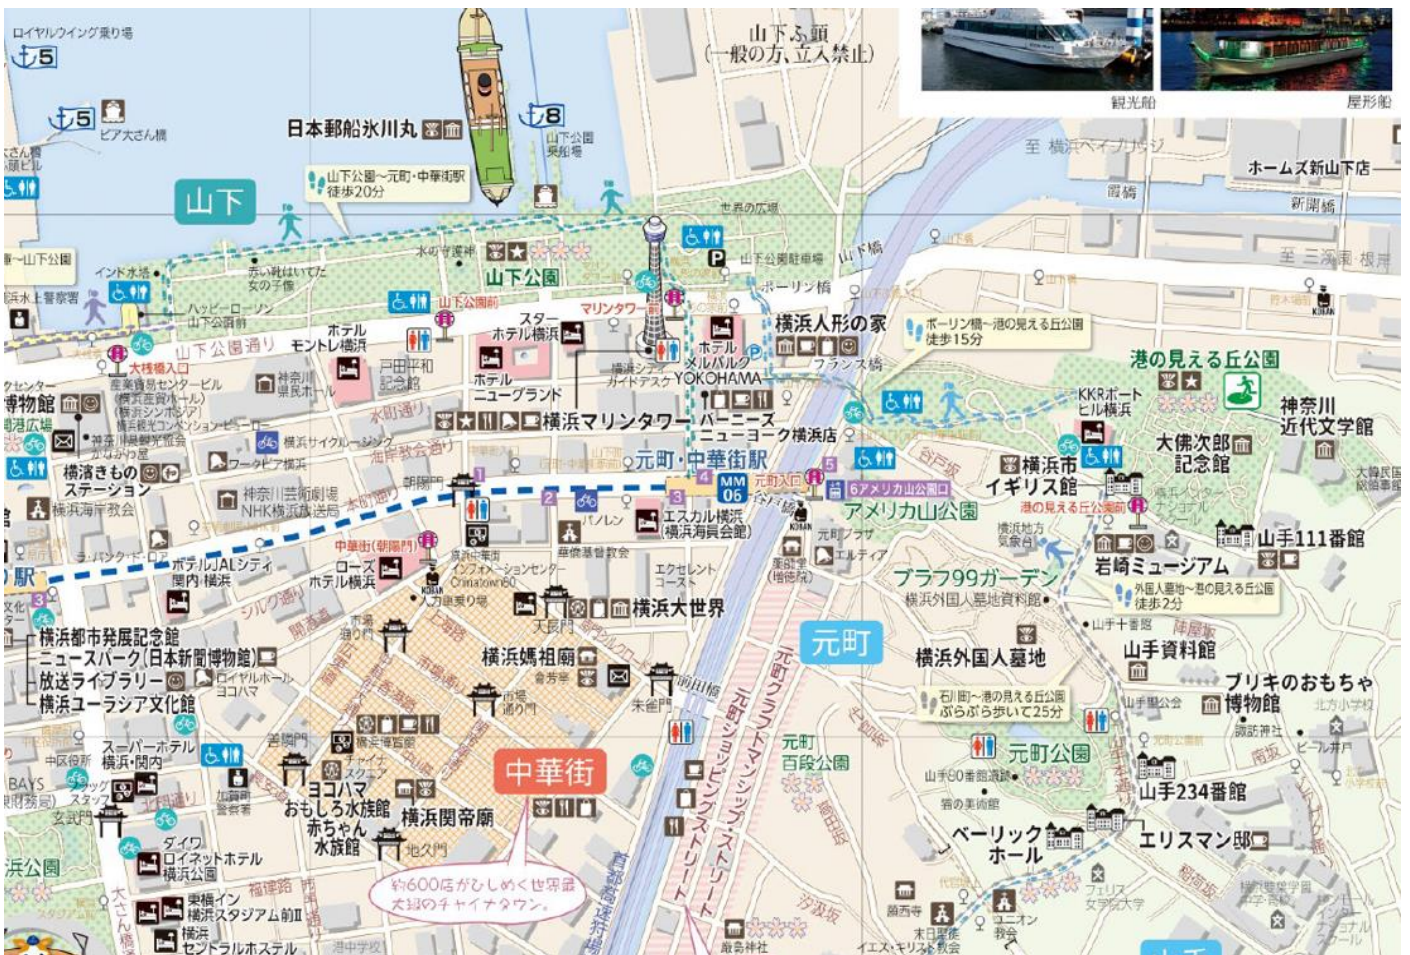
ロイヤルウイング乗り場
5
5
ピア大さん橋
日本郵船氷川丸
8
山下公園乗船場
山下ふ頭
(一般の方、立入禁止)
観光船
屋形船
至 横浜ベイブリッジ
ホームズ新山下店
霞橋
新開橋
至 三溪園・根岸
山下
山下公園~元町・中華街駅
徒歩20分
世界の広場
水の守護神
山下公園
赤い靴はいてた女の子像
インド水塔
ハッピーローソン山下公園店
山下公園前
マリンタワー前
山下公園駐車場
山下橋
ポーリン橋
横浜人形の家
ポーリン橋~港の見える丘公園
徒歩15分
フランス橋
山下公園通り
ホテルモントレ横浜
スターホテル横浜
ホテルメルパルク横浜
横浜シティガイドデスクYOKOHAMA
神奈川県民ホール
戸田平和記念館
ホテルニューグランド
産業貿易センタービル
大桟橋入口
横浜マリンタワー
バーニーズニューヨーク横浜店
元町・中華街駅
港の見える丘公園
KKRポートヒル横浜
神奈川近代文学館
大佛次郎記念館
横浜市イギリス館
横浜サイクルシップ
ワークピア横浜
横濱きものステーション
横浜海岸教会
神奈川芸術劇場
NHK横浜放送局
朝陽門
MM 06
元町入口
6アメリカ山公園口
アメリカ山公園
港の見える丘公園
山手111番館
パノン
エスカル横浜(横浜海員会館)
元町プラザ
エルティア
ブラフ99ガーデン
横浜外国人墓地資料館
岩崎ミュージアム
外国人墓地~港の見える丘公園
徒歩2分
中華街(朝陽門)
ホテルJALシティ関内・横浜
ローズホテル横浜
華僑基督教会
エクセレントコースト
横浜大世界
天長門
横浜都市発展記念館
ニュースパーク(日本新聞博物館)
放送ライブラリー
横浜ユーラシア文化館
横浜媽祖廟
会芳亭
元町
横浜外国人墓地
山手資料館
ブリキのおもちゃ博物館
前田橋
朱雀門
元町クラフトマンシップ・ストリート
元町ショッピングストリート
石川町~港の見える丘公園
ぶらぶら歩いて25分
元町公園
元町百段公園
スーパーホテル横浜・関内
善隣門
横浜博覧館
ヨコハマおもしろ水族館
赤ちゃん水族館
横浜関帝廟
中華街
地久門
約600店がひしめく世界最大級のチャイナタウン。
山手234番館
ベーリック・ホール
エリスマン邸
ダイワロイネットホテル横浜公園
東横イン横浜スタジアム前II
横浜セントラルホテル
首都高速狩場線
汐汲坂
フェリス女学院大学
ユニオン教会
イエス・キリスト教会
浜公園